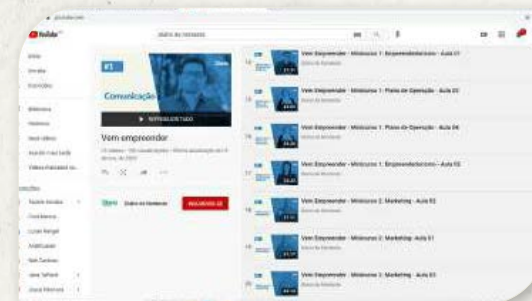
YouTube

Diário do Nordeste

Início
Em alta
Inscrições

Biblioteca
Histórico
Seus vídeos
Assistir mais tarde
Vídeos marcados co...

INSCRIÇÕES

#1
Comunicação

REPRODUZIR TUDO

Vem empreender

Diário do Nordeste
INSCREVER-SE

Vem Empreender - Minicurso 1: Empreendedorismo - Aula 01
Diário do Nordeste

Vem Empreender - Minicurso 1: Plano de Operação - Aula 03
Diário do Nordeste

Vem Empreender - Minicurso 1: Plano de Operação - Aula 04
Diário do Nordeste

Vem Empreender - Minicurso 1: Empreendedorismo - Aula 02
Diário do Nordeste

Vem Empreender - Minicurso 2: Marketing - Aula 02
Diário do Nordeste

Vem Empreender - Minicurso 2: Marketing - Aula 01
Diário do Nordeste

Vem Empreender - Minicurso 2: Marketing - Aula 03
Diário do Nordeste